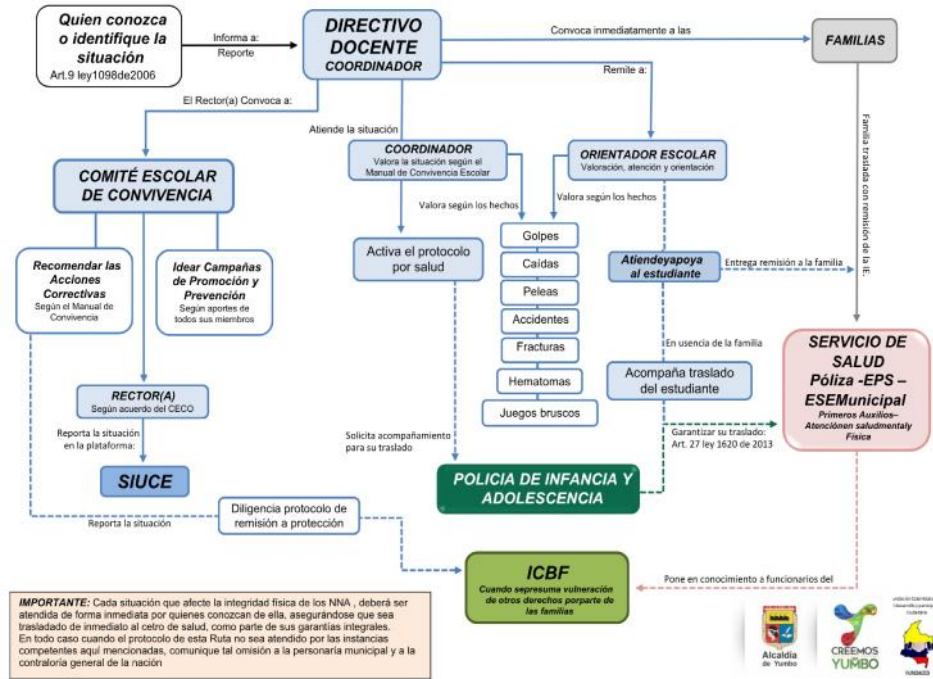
Quien conozca o identifique la situación
Art.9 ley1098de2006

Informa a:
Reporte

DIRECTIVO DOCENTE
COORDINADOR

Convoca inmediatamente a las

FAMILIAS

Familia traslada con remisión de la IE.

El Rector(a) Convoca a:

Remite a:

Atiende la situación

COMITÉ ESCOLAR DE CONVIVENCIA

COORDINADOR
Valora la situación según el Manual de Convivencia Escolar

ORIENTADOR ESCOLAR
Valoración, atención y orientación

Valora según los hechos

Valora según los hechos

Recomendar las Acciones Correctivas
Según el Manual de Convivencia

Idear Campañas de Promoción y Prevención
Según aportes de todos sus miembros

Activa el protocolo por salud

Golpes
Caídas
Peleas
Accidentes
Fracturas
Hematomas
Juegos bruscos

Atiendeyapoya al estudiante

Entrega remisión a la familia

En usencia de la familia

Acompaña traslado del estudiante

SERVICIO DE SALUD
Póliza -EPS – ESEMunicipal
Primeros Auxilios– Atencionen saludmentaly Física

RECTOR(A)
Según acuerdo del CECO

Reporta la situación en la plataforma:

SIUCE

Solicita acompañamiento para su traslado

Garantizar su traslado:
Art. 27 ley 1620 de 2013

POLICIA DE INFANCIA Y ADOLESCENCIA

Diligencia protocolo de remisión a protección

Reporta la situación

ICBF
Cuando sepresuma vulneración de otros derechos porparte de las familias

Pone en conocimiento a funcionarios del

IMPORTANTE: Cada situación que afecte la integridad física de los NNA , deberá ser atendida de forma inmediata por quienes conozcan de ella, asegurándose que sea trasladado de inmediato al cetro de salud, como parte de sus garantias integrales. En todo caso cuando el protocolo de esta Ruta no sea atendido por las instancias competentes aquí mencionadas, comunique tal omisión a la personaría municipal y a la contraloria general de la nación

Alcaldía de Yumbo

CREEMOS YUMBO

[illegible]